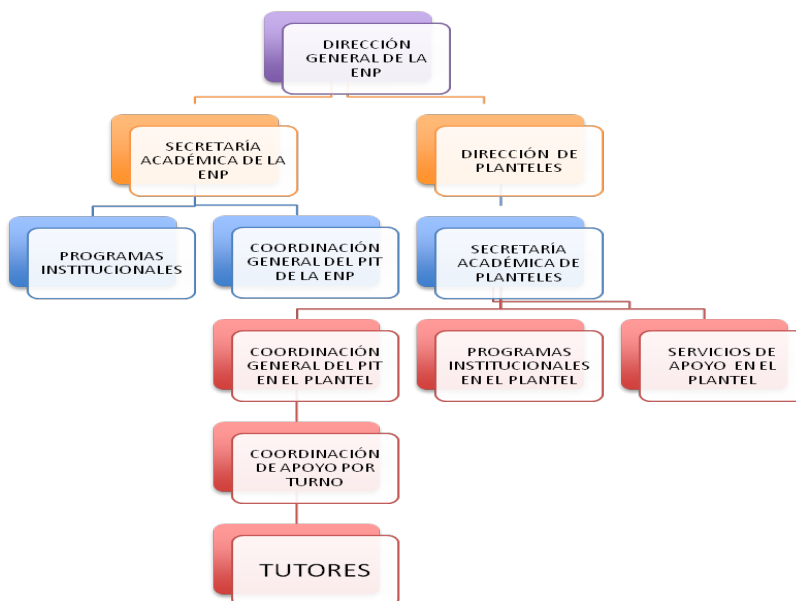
DIRECCIÓN GENERAL DE LA ENP

SECRETARÍA ACADÉMICA DE LA ENP

DIRECCIÓN DE PLANTELES

PROGRAMAS INSTITUCIONALES

COORDINACIÓN GENERAL DEL PIT DE LA ENP

SECRETARÍA ACADÉMICA DE PLANTELES

COORDINACIÓN GENERAL DEL PIT EN EL PLANTEL

PROGRAMAS INSTITUCIONALES EN EL PLANTEL

SERVICIOS DE APOYO EN EL PLANTEL

COORDINACIÓN DE APOYO POR TURNO

TUTORES